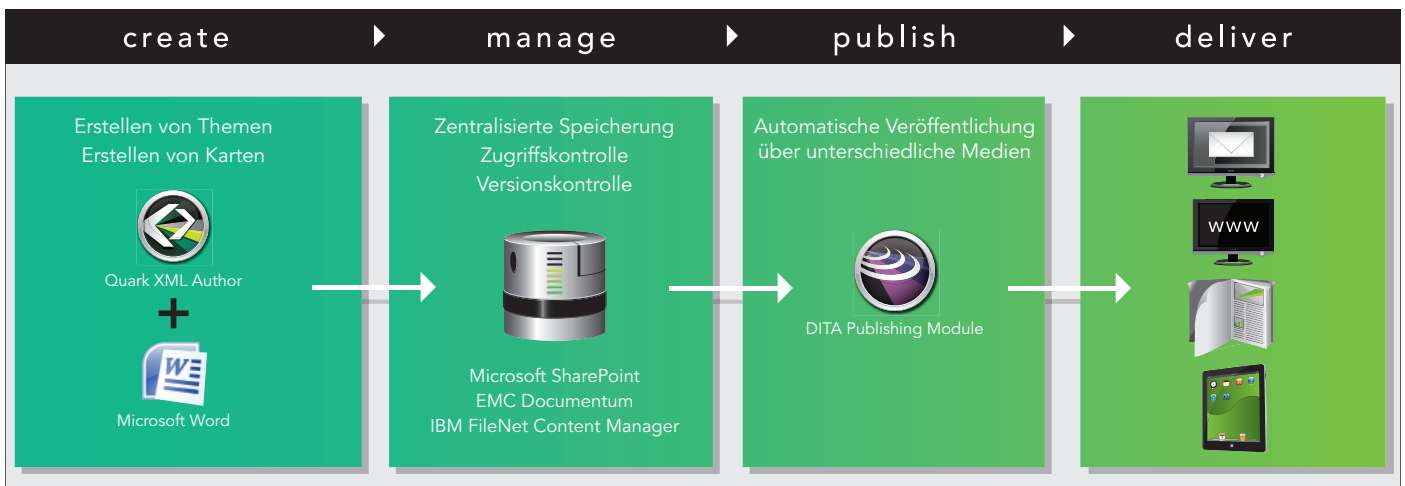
create manage publish deliver

Erstellen von Themen
Erstellen von Karten

Quark XML Author

+

Microsoft Word

Zentralisierte Speicherung
Zugriffskontrolle
Versionskontrolle

Microsoft SharePoint
EMC Documentum
IBM FileNet Content Manager

Automatische Veröffentlichung über unterschiedliche Medien

DITA Publishing Module

WWW